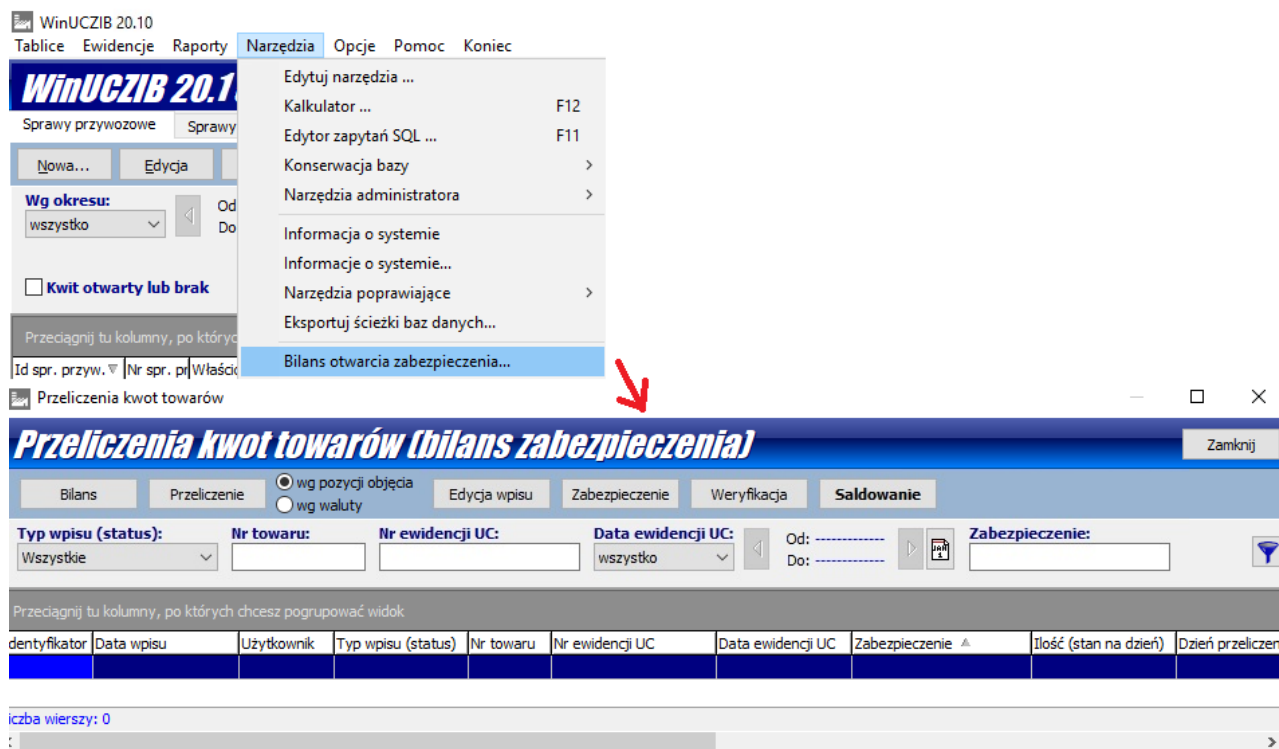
WinUCZIB 20.10
Tablice Ewidencje Raporty Narzędzia Opcje Pomoc Koniec

WinUCZIB 20.1
Sprawy przywozowe Sprawy
Nowa... Edycja
Wg okresu:
wszystko
Od
Do
Kwit otwarty lub brak
Przeciągnij tu kolumny, po których
Id spr. przyw. Nr spr. pr Właści

Edytuj narzędzia ...
Kalkulator ... F12
Edytor zapytań SQL ... F11
Konserwacja bazy
Narzędzia administratora
Informacja o systemie
Informacje o systemie...
Narzędzia poprawiające
Eksportuj ścieżki baz danych...
Bilans otwarcia zabezpieczenia...

Przeliczenia kwot towarów

Przeliczenia kwot towarów (bilans zabezpieczenia)
Zamknij
Bilans Przeliczenie wg pozycji objęcia wg waluty Edycja wpisu Zabezpieczenie Weryfikacja Saldowanie
Typ wpisu (status): Wszystkie
Nr towaru:
Nr ewidencji UC:
Data ewidencji UC: wszystko
Od: -------------
Do: -------------
Zabezpieczenie:
Przeciągnij tu kolumny, po których chcesz pogrupować widok

| dentyfikator | Data wpisu | Użytkownik | Typ wpisu (status) | Nr towaru | Nr ewidencji UC | Data ewidencji UC | Zabezpieczenie | Ilość (stan na dzień) | Dzień przeliczen |
|---|---|---|---|---|---|---|---|---|---|

iczba wierszy: 0